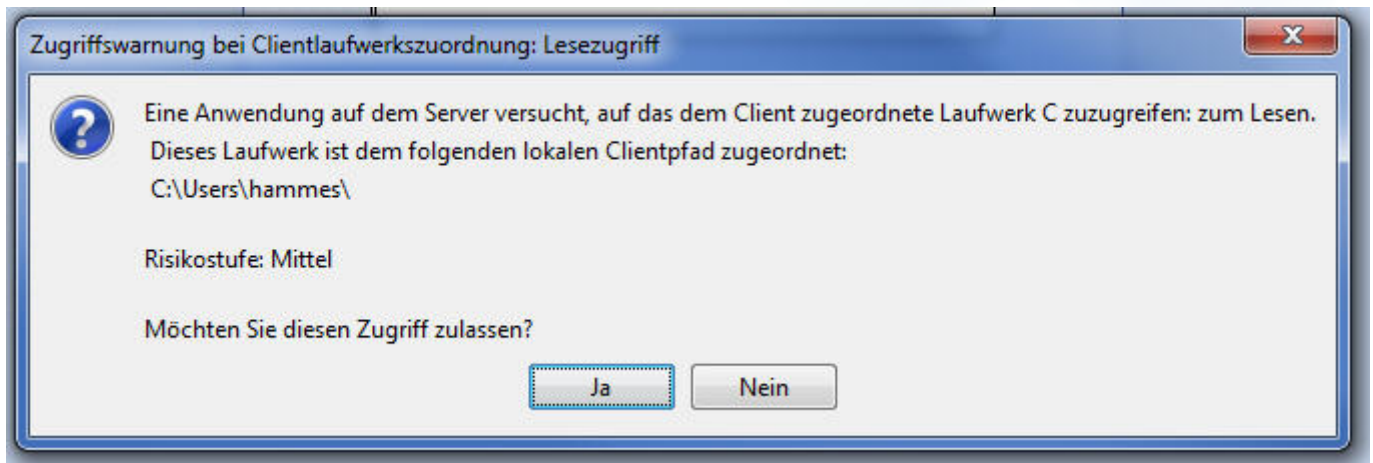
Zugriffswarnung bei Clientlaufwerkszuordnung: Lesezugriff

Eine Anwendung auf dem Server versucht, auf das dem Client zugeordnete Laufwerk C zuzugreifen: zum Lesen.
Dieses Laufwerk ist dem folgenden lokalen Clientpfad zugeordnet:
C:\Users\hammes\

Risikostufe: Mittel

Möchten Sie diesen Zugriff zulassen?

Ja

Nein